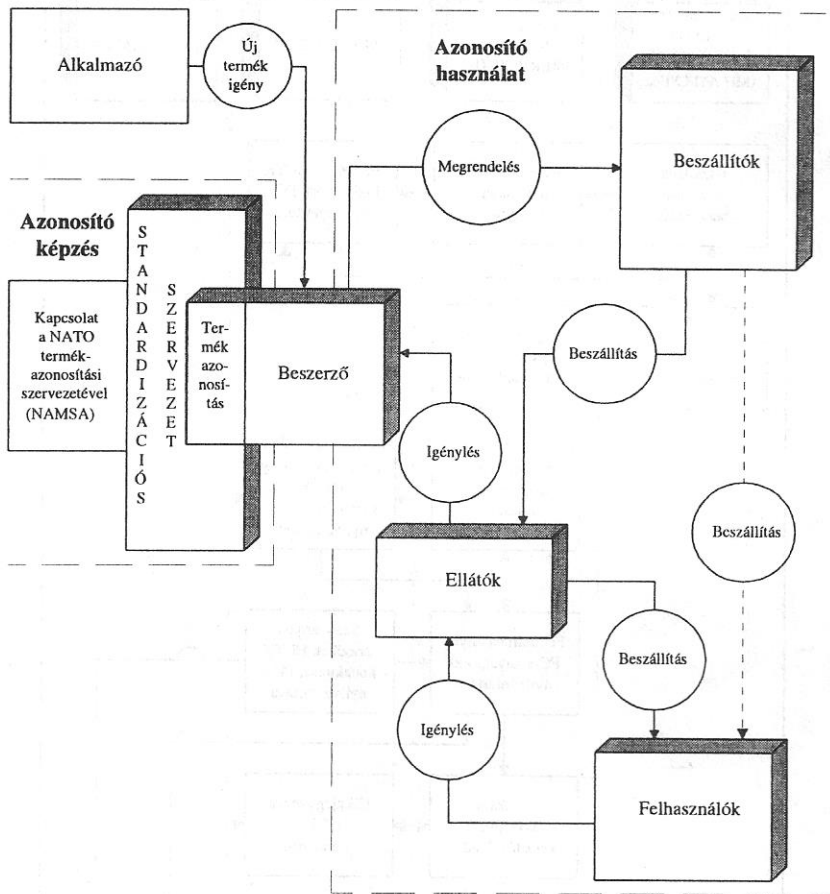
Alkalmazó

Új termék igény

Azonosító használat

Megrendelés

Beszállítók

Azonosító képzés

STANDARDIZÁCIÓS SZERVEZET

Kapcsolat a NATO termék-azonosítási szervezetével (NAMSA)

Termék azonosítás

Beszerző

Beszállítás

Igénylés

Beszállítás

Ellátók

Beszállítás

Igénylés

Felhasználók